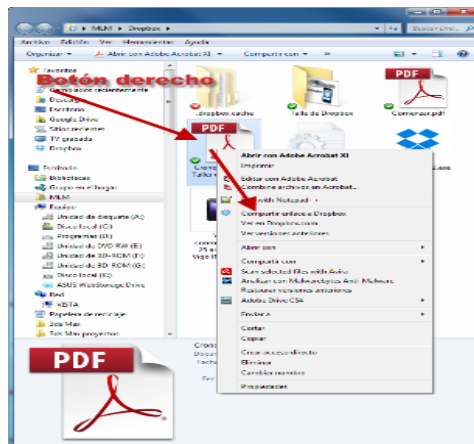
MLM ▸ Dropbox ▸

Buscar Dro...

Archivo Edición Ver Herramientas Ayuda

Organizar ▾ Abrir con Adobe Acrobat XI ▾ Compartir con ▾

Favoritos

Botón derecho

Sitios recientemente

Descargas

Escritorio

Google Drive

Sitios recientes

TV grabada

Dropbox

Bibliotecas

Bibliotecas

Grupo en el hogar

MLM

Equipo

Unidad de disquete (A:)

Disco local (C:)

Programas (D:)

Unidad de DVD RW (E:)

Unidad de BD-ROM (F:)

Unidad de BD-ROM (G:)

Disco local (I:)

ASUS WebStorage Drive

Red

VBTA

Papelera de reciclaje

Sala Mas

Talk Mas proyectos

.dropbox.cache

Taller de Dropbox

Comenzar.pdf

PDF

PDF

Abrir con Adobe Acrobat XI

Imprimir

Editar con Adobe Acrobat

Combine archivos en Acrobat...

Edit with Notepad++

Compartir enlace a Dropbox

Ver en Dropbox.com

Ver versiones anteriores

Abrir con

Compartir con

Scan selected files with Avira

Analizar con Malwarebytes Anti-Malware

Restaurar versiones anteriores

Adobe Drive CS4

Enviar a

Cortar

Copiar

Crear acceso directo

Eliminar

Cambiar nombre

Propiedades

PDF